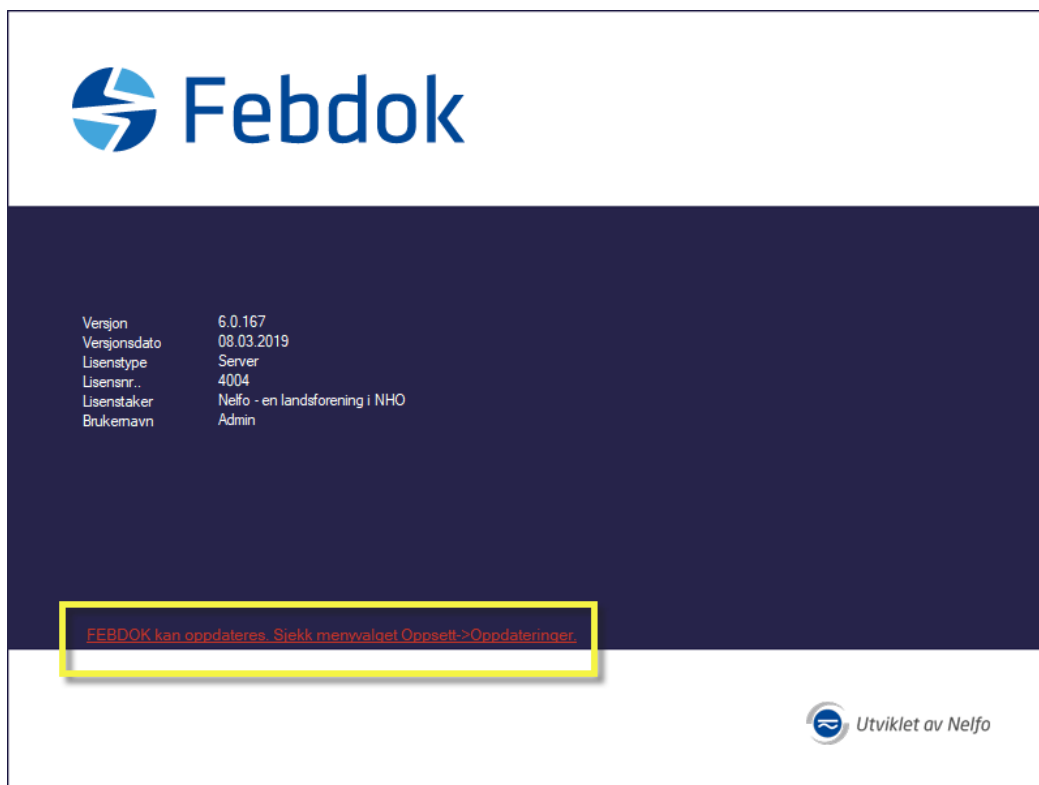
Febdok

| | |
|---|---|
| Versjon | 6.0.167 |
| Versjonsdato | 08.03.2019 |
| Lisenstype | Server |
| Lisensnr.. | 4004 |
| Lisenstaker | Nelfo - en landsforening i NHO |
| Brukernavn | Admin |

FEBDOK kan oppdateres. Sjekk menyvalget Oppsett->Oppdateringer.

Utviklet av Nelfo